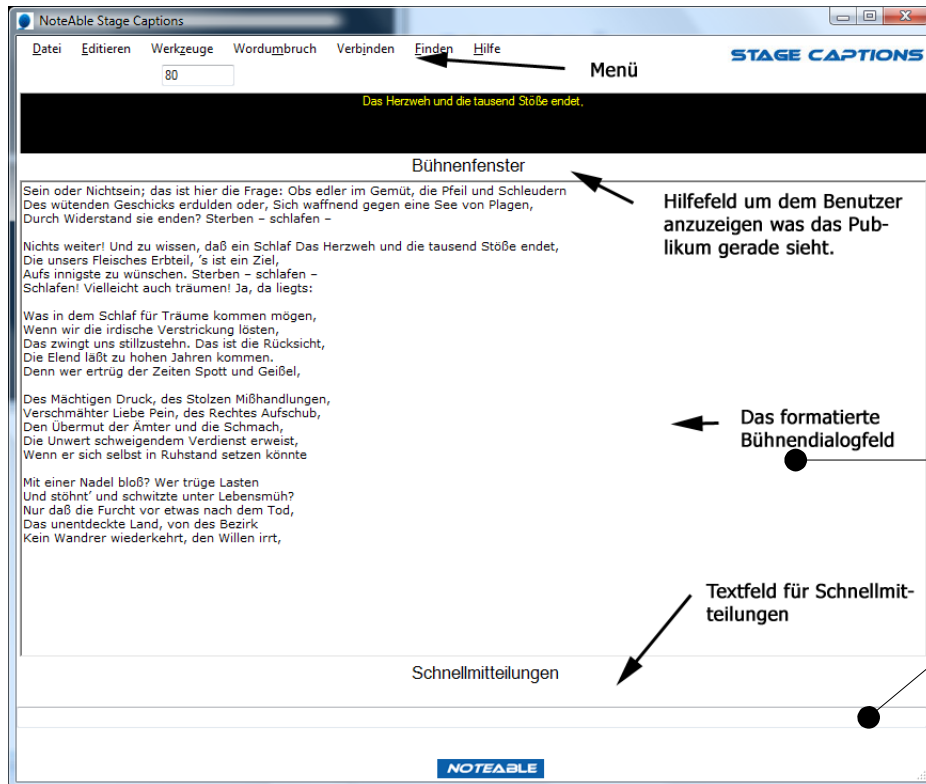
NoteAble Stage Captions

Datei Editieren Werkzeuge Wordumbruch Verbinden Finden Hilfe

80

STAGE CAPTIONS

Menü

Das Herzweh und die tausend Stöße endet,

Bühnenfenster

Hilfefeld um dem Benutzer anzuzeigen was das Publikum gerade sieht.

Sein oder Nichtsein; das ist hier die Frage: Obs edler im Gemüt, die Pfeil und Schleudern
Des wütenden Geschicks erdulden oder, Sich waffnend gegen eine See von Plagen,
Durch Widerstand sie enden? Sterben – schlafen –

Nichts weiter! Und zu wissen, daß ein Schlaf Das Herzweh und die tausend Stöße endet,
Die unsers Fleisches Erbteil, 's ist ein Ziel,
Aufs innigste zu wünschen. Sterben – schlafen –
Schlafen! Vielleicht auch träumen! Ja, da liegts:

Was in dem Schlaf für Träume kommen mögen,
Wenn wir die irdische Verstrickung lösten,
Das zwingt uns stillzustehn. Das ist die Rücksicht,
Die Elend läßt zu hohen Jahren kommen.
Denn wer ertrüg der Zeiten Spott und Geißel,

Des Mächtigen Druck, des Stolzen Mißhandlungen,
Verschmähter Liebe Pein, des Rechtes Aufschub,
Den Übermut der Ämter und die Schmach,
Die Unwert schweigendem Verdienst erweist,
Wenn er sich selbst in Ruhstand setzen könnte

Mit einer Nadel bloß? Wer trüge Lasten
Und stöhnt' und schwitzte unter Lebensmüh?
Nur daß die Furcht vor etwas nach dem Tod,
Das unentdeckte Land, von des Bezirk
Kein Wandrer wiederkehrt, den Willen irrt,

Das formatierte Bühnendialogfeld

Textfeld für Schnellmitteilungen

Schnellmitteilungen

NOTEABLE